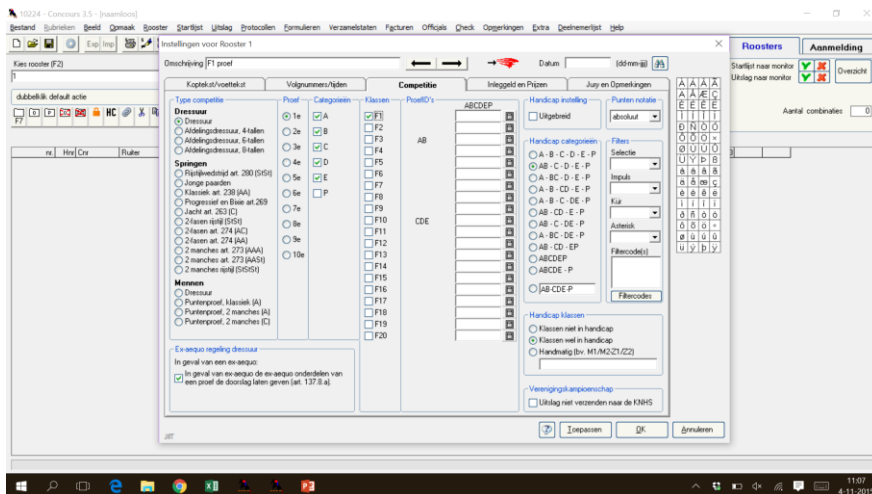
10224 - Concours 3.5 - [naamloos]

Bestand Rubrieken Beeld Opmaak Rooster Startlijst Uitslag Protocollen Formulieren Verzamelstaten Facturen Officials Check Opmerkingen Extra Deelnemerlijst Help

Exp Imp

Kies rooster (F2)

1

dubbelklik default actie

F7

nr. Hnr Cnr Ruiter

Instellingen voor Rooster 1

Omschrijving F1 proef

Datum (dd-mm-jj)

Koptekst/voettekst | Volgnummers/tijden | Competitie | Inlegeld en Prijzen | Jury en Opmerkingen

Type competitie
Dressuur
Dressuur
Afdelingsdressuur, 4-tallen
Afdelingsdressuur, 6-tallen
Afdelingsdressuur, 8-tallen
Springen
Rijvaardigheidswedstrijd art. 280 (StSt)
Jonge paarden
Klassiek art. 238 (AA)
Progressief en Bixie art.269
Jacht art. 263 (C)
2-fasen rijstijl (StSt)
2-fasen art. 274 (AC)
2-fasen art. 274 (AA)
2 manches art. 273 (AAA)
2 manches art. 273 (AASt)
2 manches rijstijl (StStSt)
Mennen
Dressuur
Puntenproef, klassiek (A)
Puntenproef, 2 manches (A)
Puntenproef, 2 manches (C)

Proef
1e
2e
3e
4e
5e
6e
7e
8e
9e
10e

Categorieën
A
B
C
D
E
P

Klassen
F1
F2
F3
F4
F5
F6
F7
F8
F9
F10
F11
F12
F13
F14
F15
F16
F17
F18
F19
F20

ProefID's
ABCDEP
AB
CDE

Handicap instelling
Uitgebreid

Punten notatie
absoluut

Handicap categorieën
A - B - C - D - E - P
AB - C - D - E - P
A - BC - D - E - P
A - B - CD - E - P
A - B - C - DE - P
AB - CD - E - P
AB - C - DE - P
A - BC - DE - P
AB - CD - EP
ABCDEP
ABCDE - P
AB-CDE-P

Filters
Selectie
Impuls
Kür
Asterisk
Filtercode(s)
Filtercodes

Handicap klassen
Klassen niet in handicap
Klassen wel in handicap
Handmatig (bv. M1/M2-Z1/Z2)

Verenigingskampioenschap
Uitslag niet verzenden naar de KNHS

Ex-aequo regeling dressuur
In geval van een ex-aequo:
In geval van ex-aequo de ex-aequo onderdelen van een proef de doorslag laten geven (art. 137.8.a)

Toepassen OK Annuleren

À Á Â Ã
Ä Å Æ Ç
È É Ê Ë
Ì Í Î Ï
Ð Ñ Ò Ó
Ô Õ Ö ×
Ø Ù Ú Û
Ü Ý Þ ß
à á â ã
ä å æ ç
è é ê ë
ì í î ï
ð ñ ò ó
ô õ ö ÷
ø ù ú û
ü ý þ ÿ

Roosters | Aanmelding
Startlijst naar monitor
Uitslag naar monitor
Overzicht
Aantal combinaties 0

11:07
4-11-201